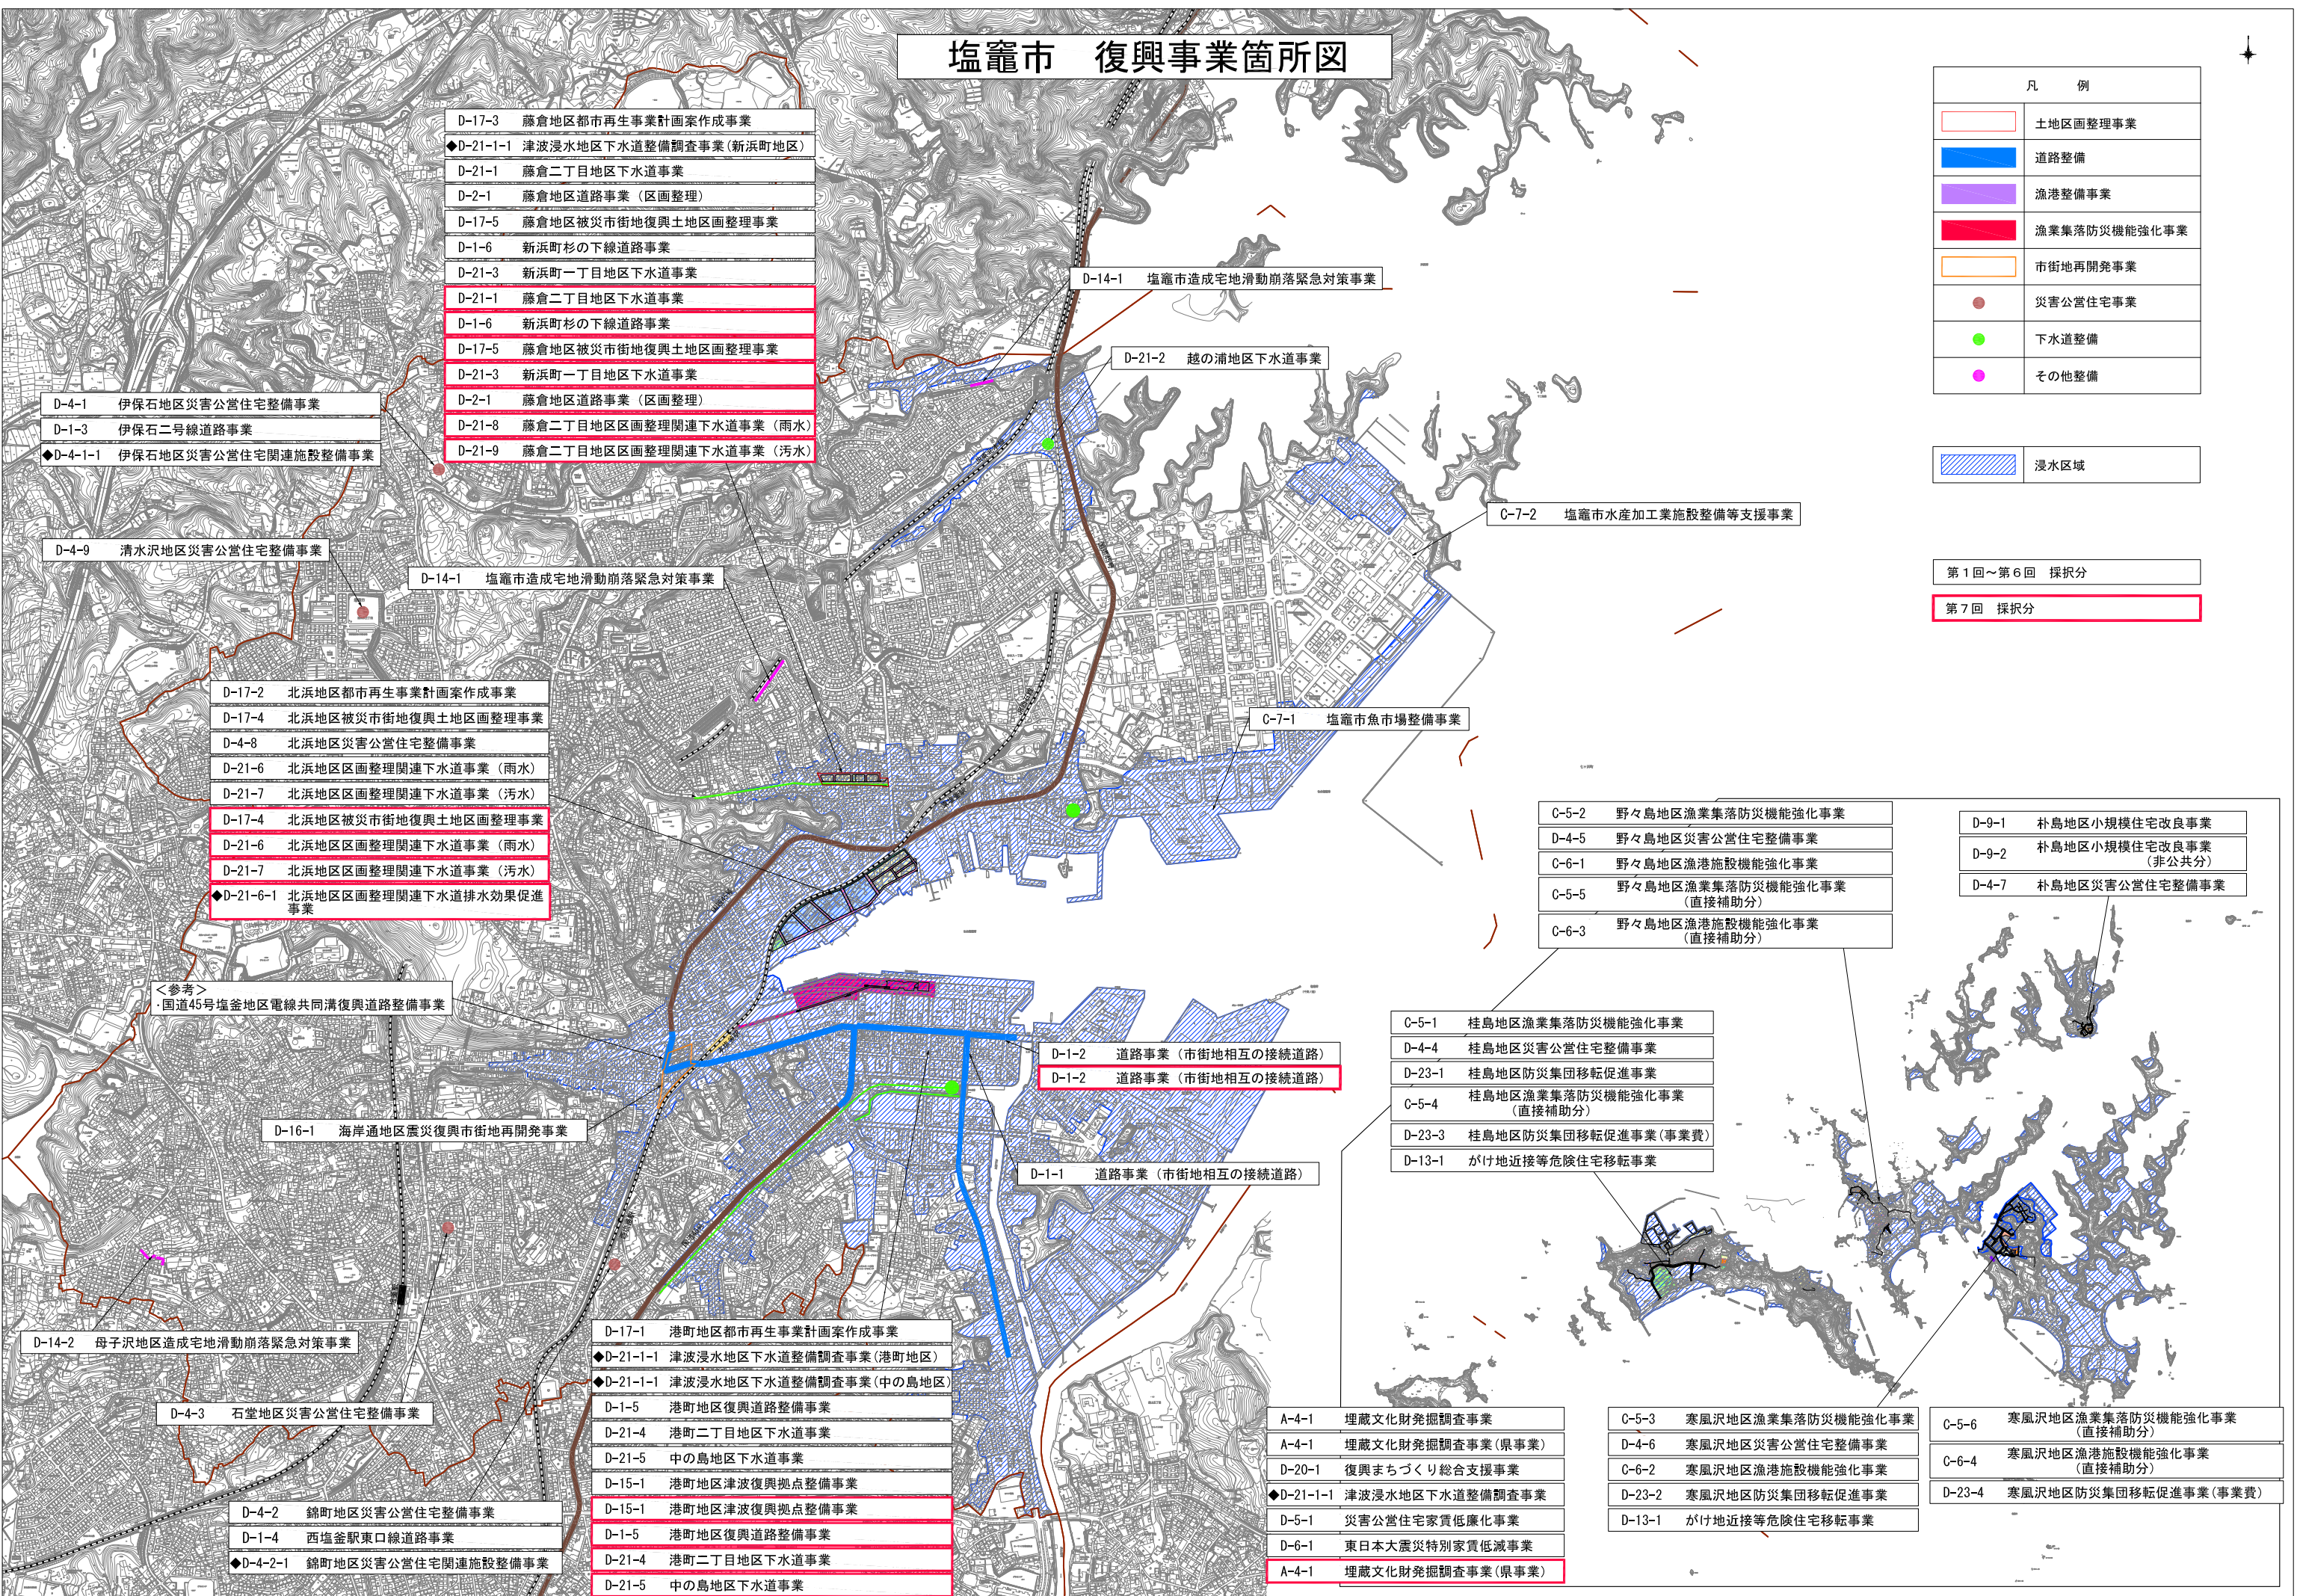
塩竈市　復興事業箇所図

凡　例
土地区画整理事業
道路整備
漁港整備事業
漁業集落防災機能強化事業
市街地再開発事業
災害公営住宅事業
下水道整備
その他整備
浸水区域
第1回～第6回　採択分
第7回　採択分

D-17-3　藤倉地区都市再生事業計画案作成事業
◆D-21-1-1　津波浸水地区下水道整備調査事業（新浜町地区）
D-21-1　藤倉二丁目地区下水道事業
D-2-1　藤倉地区道路事業（区画整理）
D-17-5　藤倉地区被災市街地復興土地区画整理事業
D-1-6　新浜町杉の下線道路事業
D-21-3　新浜町一丁目地区下水道事業
D-21-1　藤倉二丁目地区下水道事業
D-1-6　新浜町杉の下線道路事業
D-17-5　藤倉地区被災市街地復興土地区画整理事業
D-21-3　新浜町一丁目地区下水道事業
D-2-1　藤倉地区道路事業（区画整理）
D-21-8　藤倉二丁目地区区画整理関連下水道事業（雨水）
D-21-9　藤倉二丁目地区区画整理関連下水道事業（汚水）

D-14-1　塩竈市造成宅地滑動崩落緊急対策事業
D-21-2　越の浦地区下水道事業
C-7-2　塩竈市水産加工業施設整備等支援事業
C-7-1　塩竈市魚市場整備事業

D-4-1　伊保石地区災害公営住宅整備事業
D-1-3　伊保石二号線道路事業
◆D-4-1-1　伊保石地区災害公営住宅関連施設整備事業
D-4-9　清水沢地区災害公営住宅整備事業
D-14-1　塩竈市造成宅地滑動崩落緊急対策事業

D-17-2　北浜地区都市再生事業計画案作成事業
D-17-4　北浜地区被災市街地復興土地区画整理事業
D-4-8　北浜地区災害公営住宅整備事業
D-21-6　北浜地区区画整理関連下水道事業（雨水）
D-21-7　北浜地区区画整理関連下水道事業（汚水）
D-17-4　北浜地区被災市街地復興土地区画整理事業
D-21-6　北浜地区区画整理関連下水道事業（雨水）
D-21-7　北浜地区区画整理関連下水道事業（汚水）
◆D-21-6-1　北浜地区区画整理関連下水道排水効果促進事業

＜参考＞
・国道45号塩釜地区電線共同溝復興道路整備事業

D-16-1　海岸通地区震災復興市街地再開発事業
D-1-2　道路事業（市街地相互の接続道路）
D-1-2　道路事業（市街地相互の接続道路）
D-1-1　道路事業（市街地相互の接続道路）

C-5-2　野々島地区漁業集落防災機能強化事業
D-4-5　野々島地区災害公営住宅整備事業
C-6-1　野々島地区漁港施設機能強化事業
C-5-5　野々島地区漁業集落防災機能強化事業（直接補助分）
C-6-3　野々島地区漁港施設機能強化事業（直接補助分）

D-9-1　朴島地区小規模住宅改良事業
D-9-2　朴島地区小規模住宅改良事業（非公共分）
D-4-7　朴島地区災害公営住宅整備事業

C-5-1　桂島地区漁業集落防災機能強化事業
D-4-4　桂島地区災害公営住宅整備事業
D-23-1　桂島地区防災集団移転促進事業
C-5-4　桂島地区漁業集落防災機能強化事業（直接補助分）
D-23-3　桂島地区防災集団移転促進事業（事業費）
D-13-1　がけ地近接等危険住宅移転事業

D-14-2　母子沢地区造成宅地滑動崩落緊急対策事業
D-4-3　石堂地区災害公営住宅整備事業
D-4-2　錦町地区災害公営住宅整備事業
D-1-4　西塩釜駅東口線道路事業
◆D-4-2-1　錦町地区災害公営住宅関連施設整備事業

D-17-1　港町地区都市再生事業計画案作成事業
◆D-21-1-1　津波浸水地区下水道整備調査事業（港町地区）
◆D-21-1-1　津波浸水地区下水道整備調査事業（中の島地区）
D-1-5　港町地区復興道路整備事業
D-21-4　港町二丁目地区下水道事業
D-21-5　中の島地区下水道事業
D-15-1　港町地区津波復興拠点整備事業
D-15-1　港町地区津波復興拠点整備事業
D-1-5　港町地区復興道路整備事業
D-21-4　港町二丁目地区下水道事業
D-21-5　中の島地区下水道事業

A-4-1　埋蔵文化財発掘調査事業
A-4-1　埋蔵文化財発掘調査事業（県事業）
D-20-1　復興まちづくり総合支援事業
◆D-21-1-1　津波浸水地区下水道整備調査事業
D-5-1　災害公営住宅家賃低廉化事業
D-6-1　東日本大震災特別家賃低減事業
A-4-1　埋蔵文化財発掘調査事業（県事業）

C-5-3　寒風沢地区漁業集落防災機能強化事業
D-4-6　寒風沢地区災害公営住宅整備事業
C-6-2　寒風沢地区漁港施設機能強化事業
D-23-2　寒風沢地区防災集団移転促進事業
D-13-1　がけ地近接等危険住宅移転事業

C-5-6　寒風沢地区漁業集落防災機能強化事業（直接補助分）
C-6-4　寒風沢地区漁港施設機能強化事業（直接補助分）
D-23-4　寒風沢地区防災集団移転促進事業（事業費）